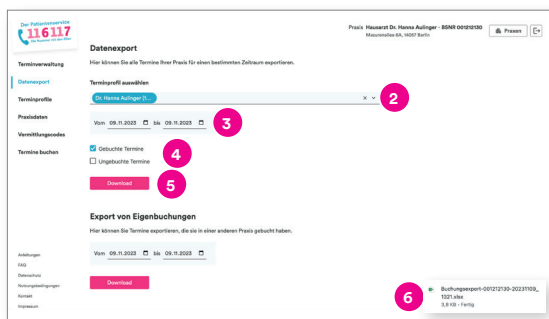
Der Patientenservice
116117
Die Nummer mit den Elfen

Praxis Hausarzt Dr. Hanna Aulinger - BSNR 001212130
Musterstraße 6A, 14057 Berlin

Praxen

Terminverwaltung
Datenexport
Terminprofile
Praxisdaten
Vermittlungscodes
Termine buchen

Datenexport
Hier können Sie alle Termine Ihrer Praxis für einen bestimmten Zeitraum exportieren.

Terminprofil auswählen
Dr. Hanna Aulinger (1...
2

Vom 09.11.2023 bis 09.11.2023
3

Gebuchte Termine
Ungebuchte Termine
4

Download
5

Export von Eigenbuchungen
Hier können Sie Termine exportieren, die sie in einer anderen Praxis gebucht haben.

Vom 09.11.2023 bis 09.11.2023

Download

Anleitungen
FAQ
Datenschutz
Nutzungsbedingungen
Kontakt
Impressum

6
Buchungsexport-001212130-20231109_1321.xlsx
3,9 KB • Fertig